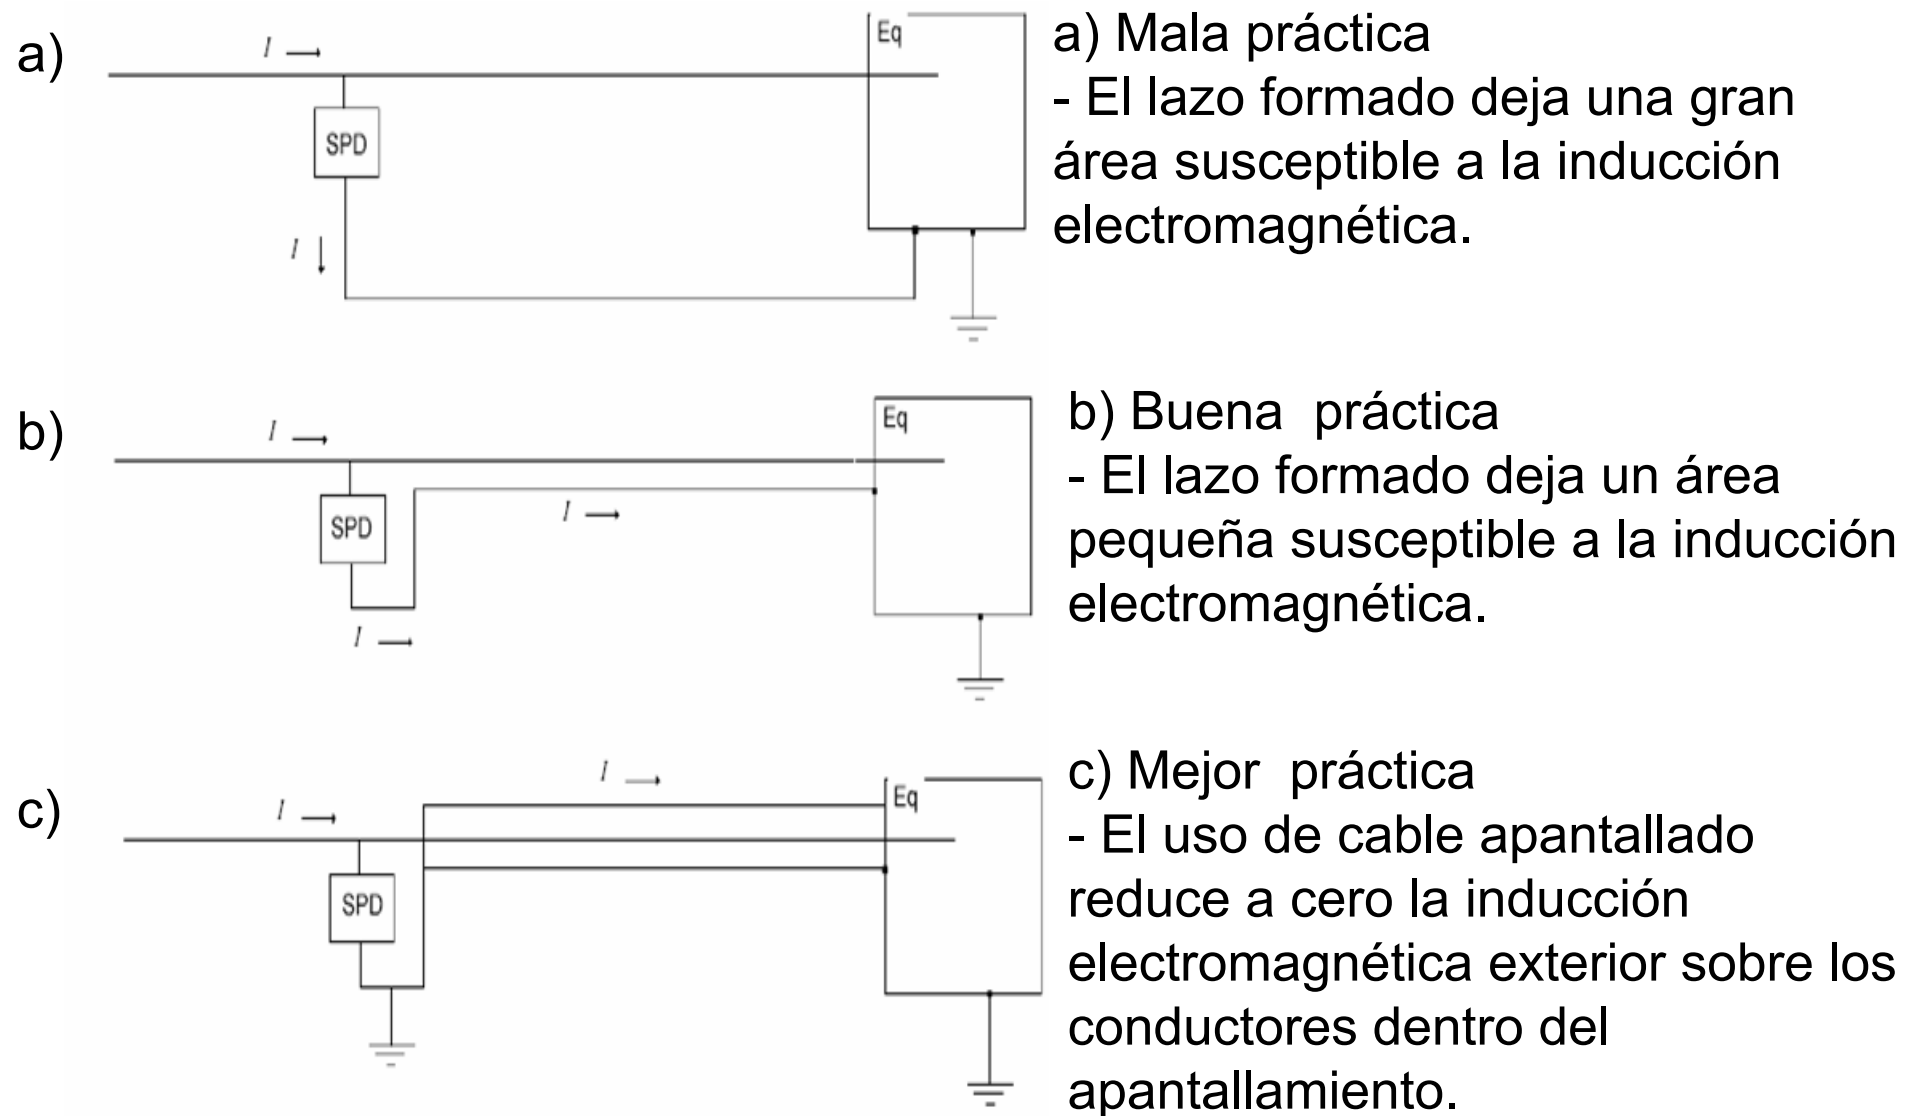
a)

$I$

Eq

SPD

$I$

a) Mala práctica
- El lazo formado deja una gran área susceptible a la inducción electromagnética.

b)

$I$

Eq

SPD

$I$

$I$

b) Buena práctica
- El lazo formado deja un área pequeña susceptible a la inducción electromagnética.

c)

$I$

$I$

Eq

SPD

c) Mejor práctica
- El uso de cable apantallado reduce a cero la inducción electromagnética exterior sobre los conductores dentro del apantallamiento.